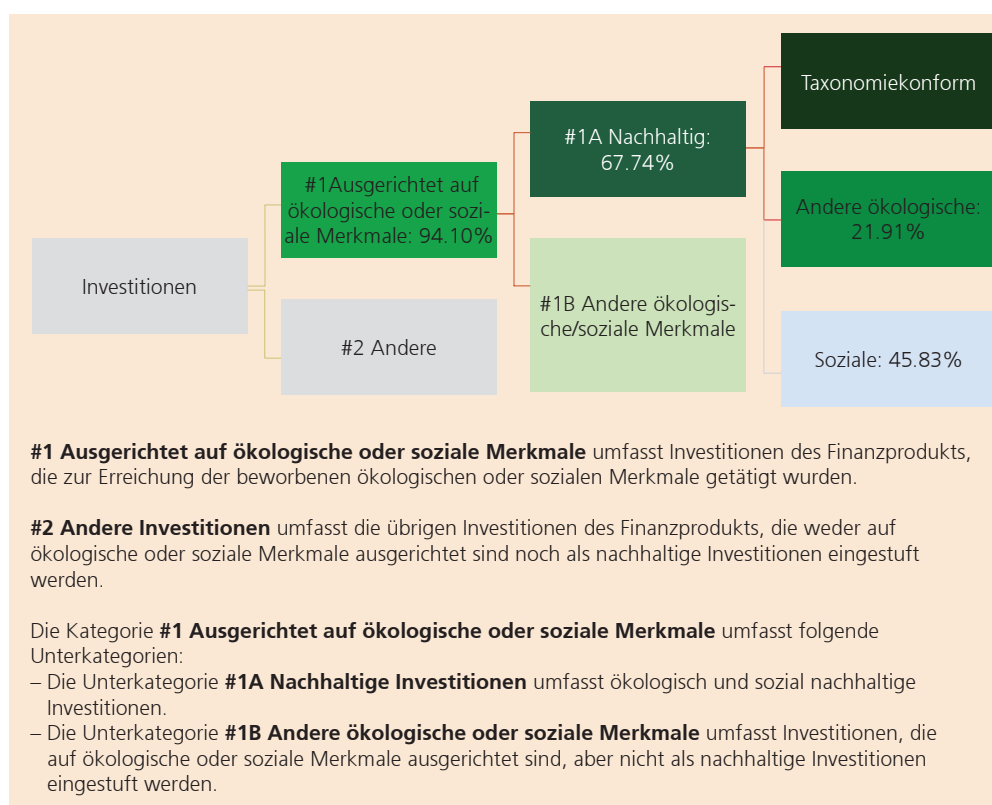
Investitionen

#1Ausgerichtet auf ökologische oder soziale Merkmale: 94.10%

#2 Andere

#1A Nachhaltig: 67.74%

#1B Andere ökologische/soziale Merkmale

Taxonomiekonform

Andere ökologische: 21.91%

Soziale: 45.83%

**#1 Ausgerichtet auf ökologische oder soziale Merkmale** umfasst Investitionen des Finanzprodukts, die zur Erreichung der beworbenen ökologischen oder sozialen Merkmale getätigt wurden.

**#2 Andere Investitionen** umfasst die übrigen Investitionen des Finanzprodukts, die weder auf ökologische oder soziale Merkmale ausgerichtet sind noch als nachhaltige Investitionen eingestuft werden.

Die Kategorie **#1 Ausgerichtet auf ökologische oder soziale Merkmale** umfasst folgende Unterkategorien:
– Die Unterkategorie **#1A Nachhaltige Investitionen** umfasst ökologisch und sozial nachhaltige Investitionen.
– Die Unterkategorie **#1B Andere ökologische oder soziale Merkmale** umfasst Investitionen, die auf ökologische oder soziale Merkmale ausgerichtet sind, aber nicht als nachhaltige Investitionen eingestuft werden.